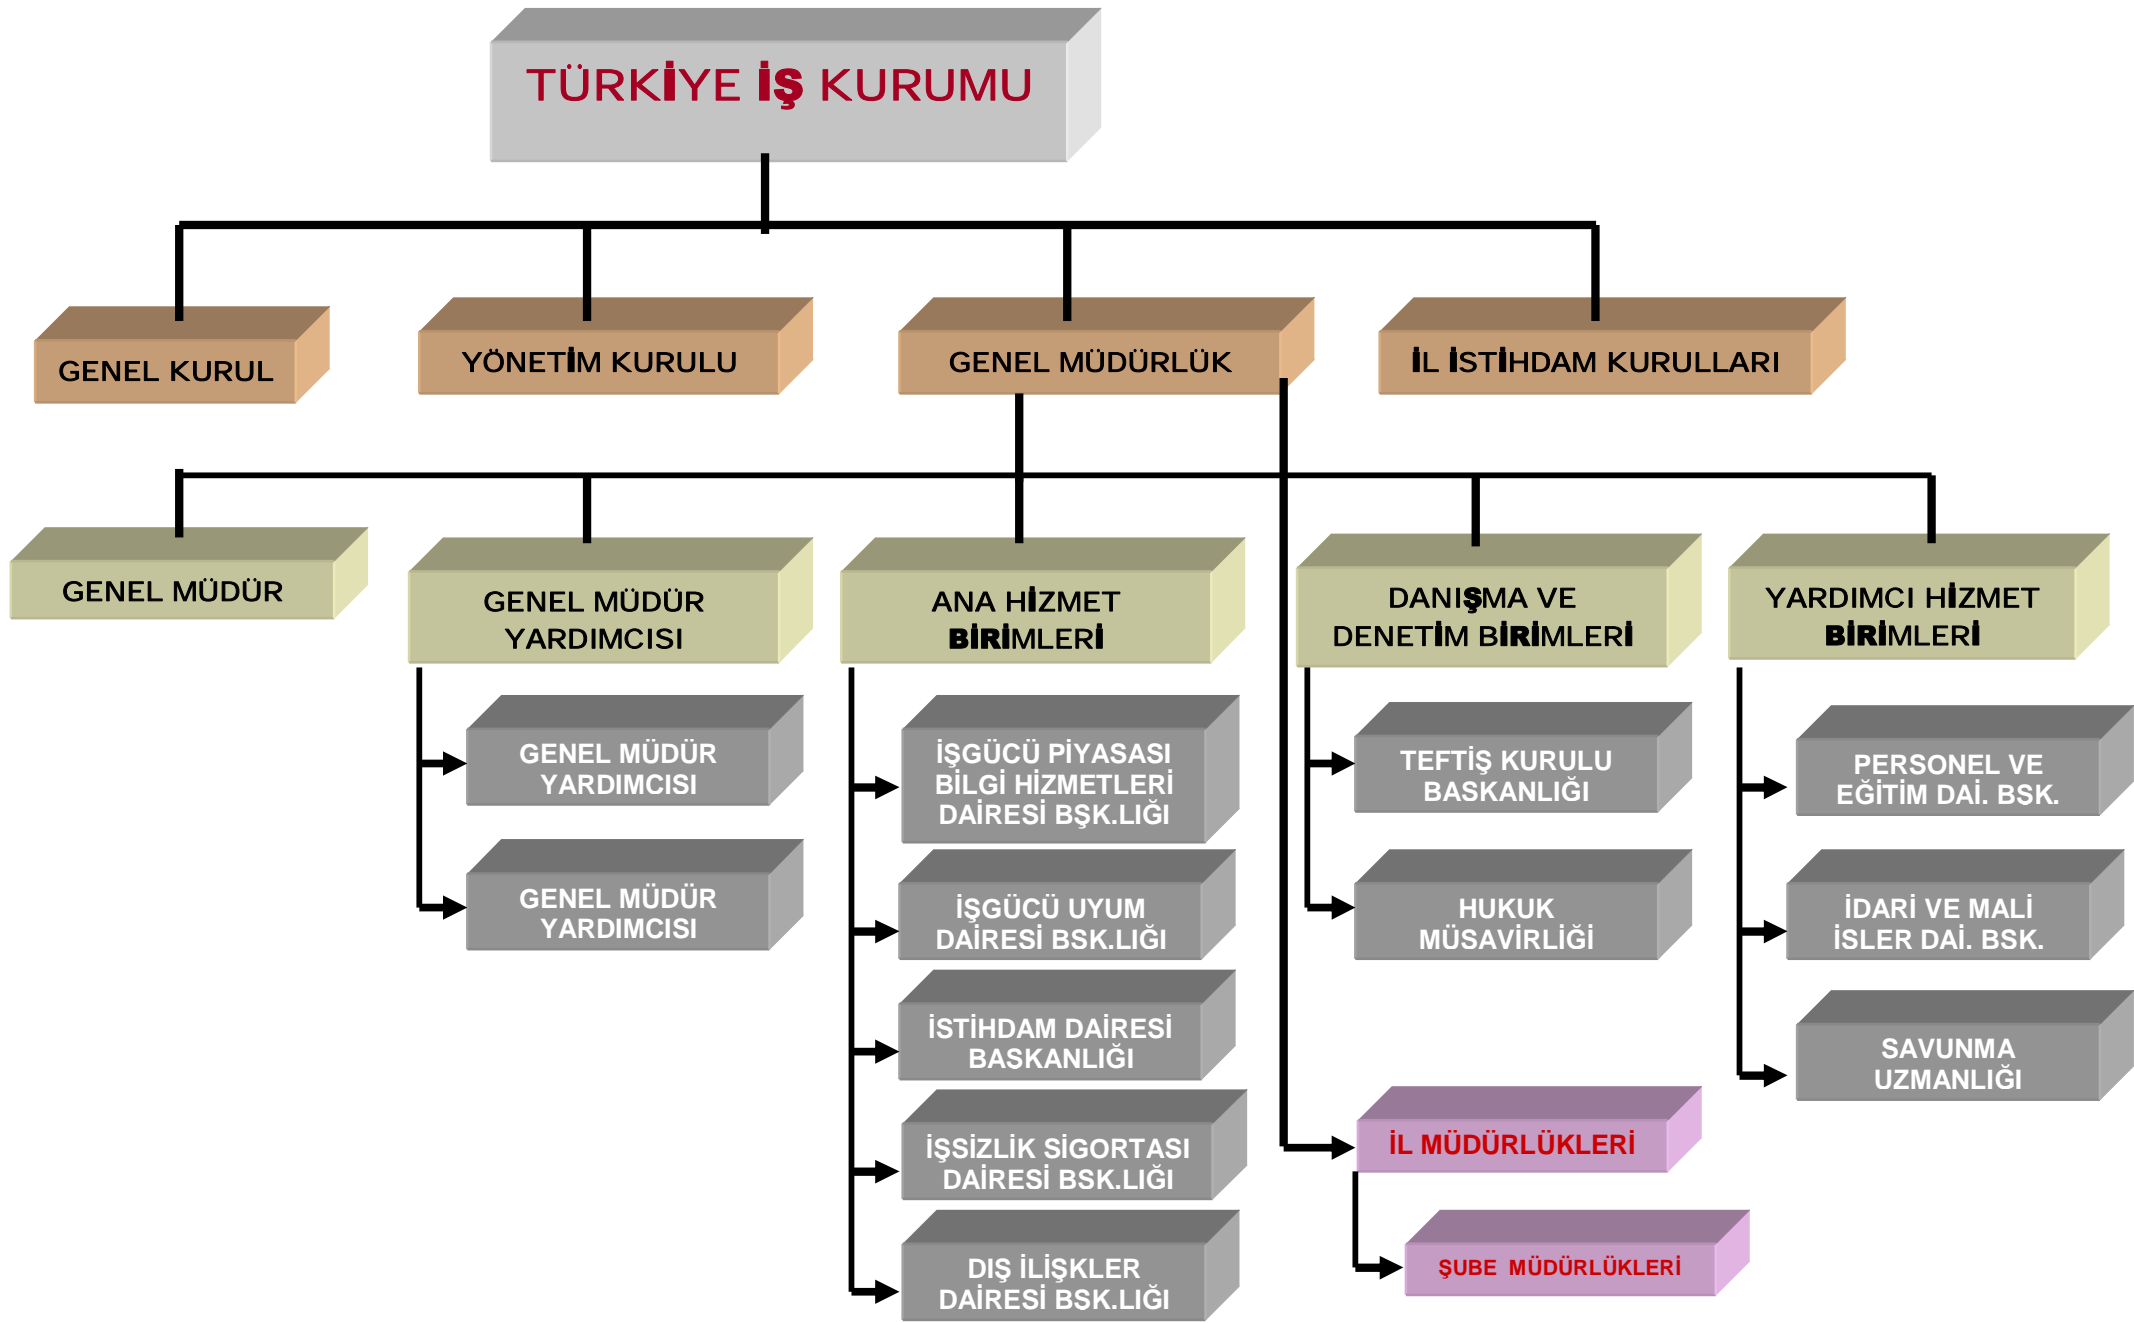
TÜRKİYE İŞ KURUMU

GENEL KURUL

YÖNETİM KURULU

GENEL MÜDÜRLÜK

İL İSTİHDAM KURULLARI

GENEL MÜDÜR

GENEL MÜDÜR YARDIMCISI

ANA HİZMET BİRİMLERİ

DANIŞMA VE DENETİM BİRİMLERİ

YARDIMCI HİZMET BİRİMLERİ

GENEL MÜDÜR YARDIMCISI

GENEL MÜDÜR YARDIMCISI

İŞGÜCÜ PİYASASI BİLGİ HİZMETLERİ DAİRESİ BŞK.LIĞI

İŞGÜCÜ UYUM DAİRESİ BSK.LIĞI

İSTİHDAM DAİRESİ BASKANLIĞI

İŞSİZLİK SİGORTASI DAİRESİ BSK.LIĞI

DIŞ İLİŞKLER DAİRESİ BSK.LIĞI

TEFTİŞ KURULU BASKANLIĞI

HUKUK MÜSAVİRLİĞİ

İL MÜDÜRLÜKLERİ

ŞUBE MÜDÜRLÜKLERİ

PERSONEL VE EĞİTİM DAİ. BSK.

İDARİ VE MALİ İSLER DAİ. BSK.

SAVUNMA UZMANLIĞI